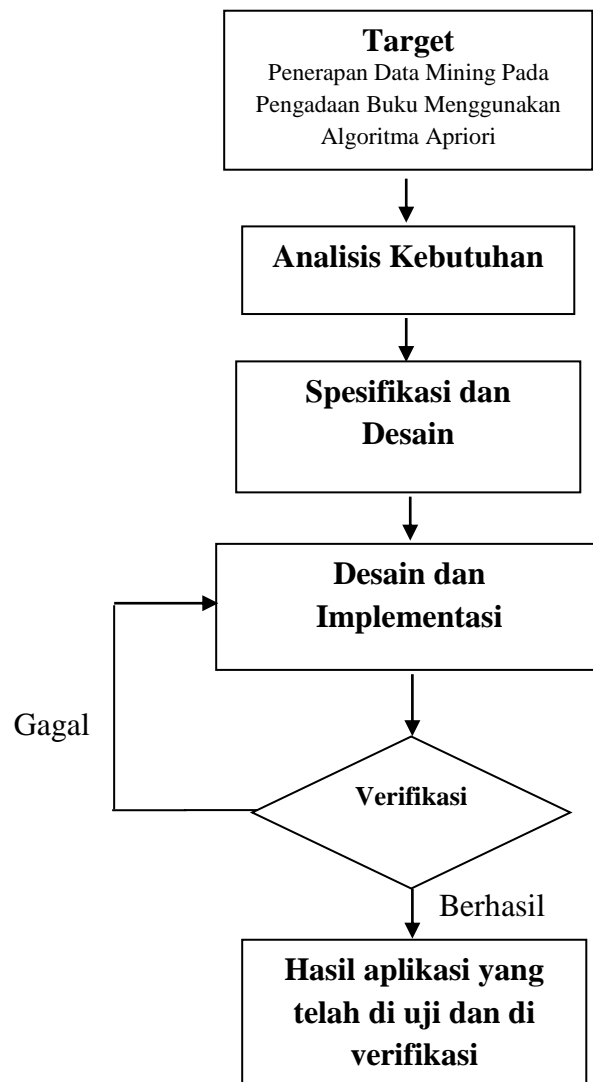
Target
Penerapan Data Mining Pada Pengadaan Buku Menggunakan Algoritma Apriori

Analisis Kebutuhan

Spesifikasi dan Desain

Desain dan Implementasi

Gagal

Verifikasi

Berhasil

Hasil aplikasi yang telah di uji dan di verifikasi